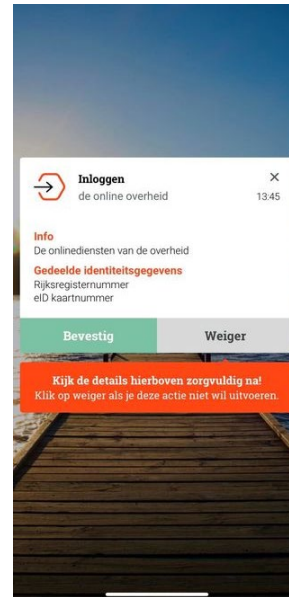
Inloggen
de online overheid

13:45

Info
De onlinediensten van de overheid

Gedeelde identiteitsgegevens
Rijksregisternummer
eID kaartnummer

Bevestig

Weiger

Kijk de details hierboven zorgvuldig na!
Klik op weiger als je deze actie niet wil uitvoeren.